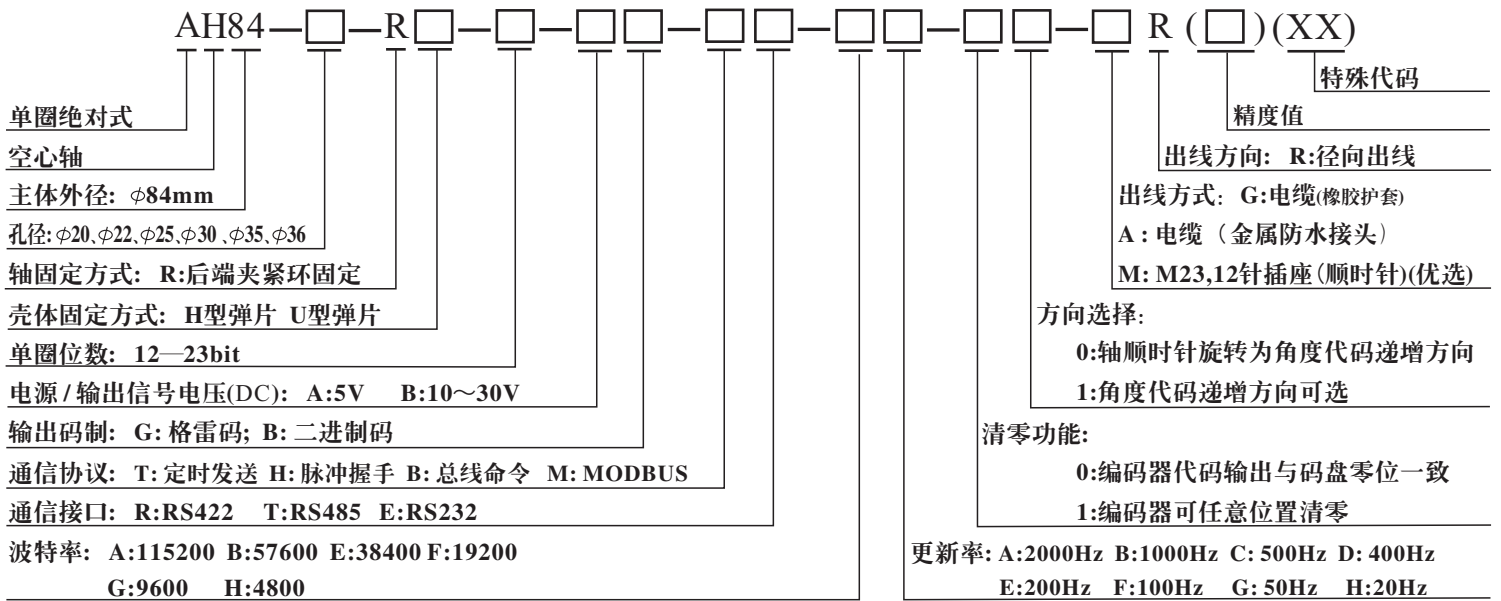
AH84—□—R□—□—□□—□□—□□—□□—□ R (□)(XX)

特殊代码

精度值

出线方向: R:径向出线

出线方式: G:电缆(橡胶护套)

A : 电缆 (金属防水接头)

M: M23,12针插座(顺时针)(优选)

方向选择:

0:轴顺时针旋转为角度代码递增方向

1:角度代码递增方向可选

清零功能:

0:编码器代码输出与码盘零位一致

1:编码器可任意位置清零

更新率: A:2000Hz B:1000Hz C: 500Hz D: 400Hz E:200Hz F:100Hz G: 50Hz H:20Hz

单圈绝对式

空心轴

主体外径: $\phi$84mm

孔径: $\phi$20、$\phi$22、$\phi$25、$\phi$30 、$\phi$35、$\phi$36

轴固定方式: R:后端夹紧环固定

壳体固定方式: H型弹片 U型弹片

单圈位数: 12—23bit

电源 / 输出信号电压(DC): A:5V B:10～30V

输出码制: G: 格雷码; B: 二进制码

通信协议: T: 定时发送 H: 脉冲握手 B: 总线命令 M: MODBUS

通信接口: R:RS422 T:RS485 E:RS232

波特率: A:115200 B:57600 E:38400 F:19200 G:9600 H:4800